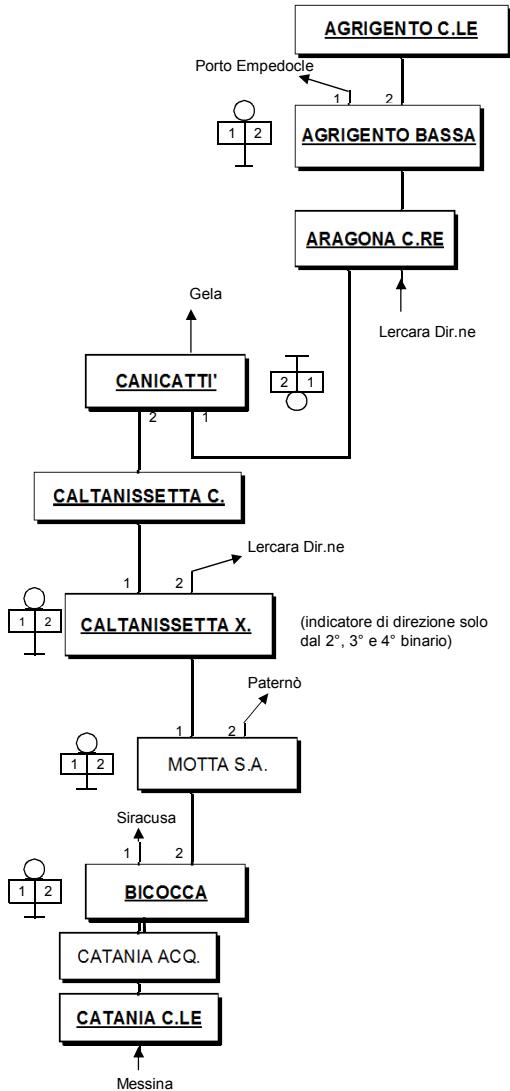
AGRIGENTO C.LE

Porto Empedocle

1 2

1 2

AGRIGENTO BASSA

ARAGONA C.RE

Gela

Lercara Dir.ne

CANICATTI'

2 1

2 1

CALTANISSETTA C.

Lercara Dir.ne

1 2

1 2

CALTANISSETTA X.

(indicatore di direzione solo dal 2°, 3° e 4° binario)

Paternò

1 2

1 2

MOTTA S.A.

Siracusa

1 2

1 2

BICOCCA

CATANIA ACQ.

CATANIA C.LE

Messina